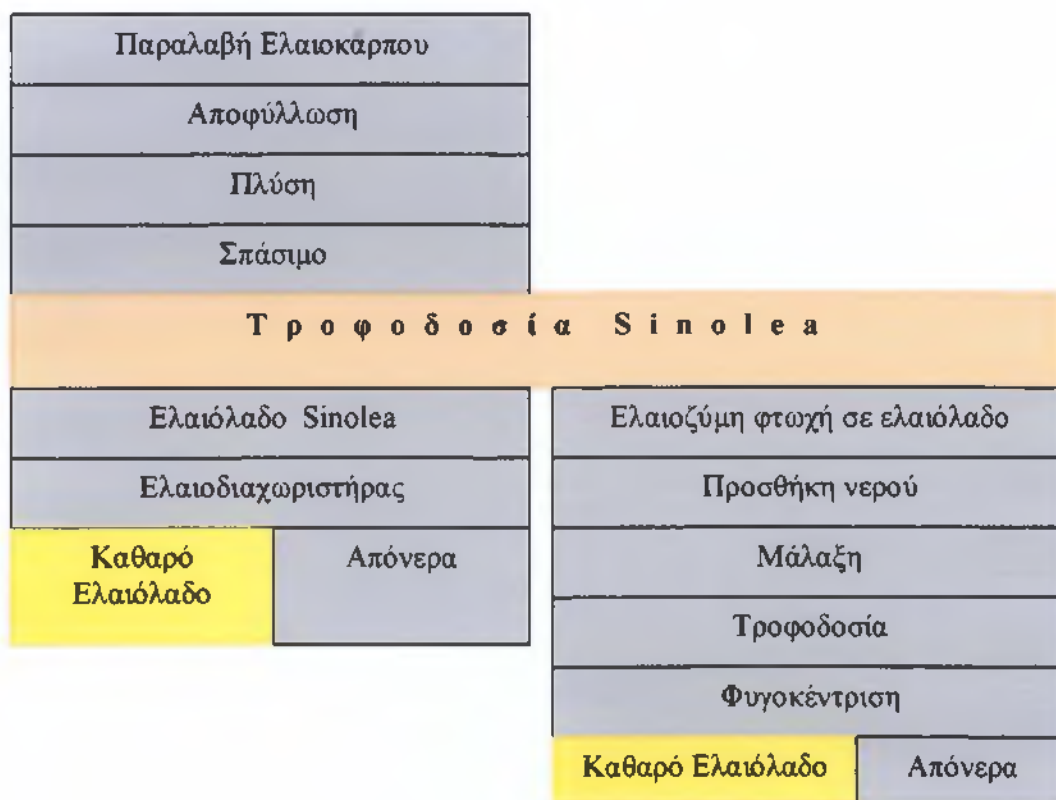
Παραλαβή Ελαιοκαρπου

Αποφύλλωση

Πλύση

Σπάσιμο

Τροφοδοσία Sinolea

Ελαιόλαδο Sinolea

Ελαιοδιαχωριστήρας

Καθαρό Ελαιόλαδο

Απόνερα

Ελαιοζύμη φτωχή σε ελαιόλαδο

Προσθήκη νερού

Μάλαξη

Τροφοδοσία

Φυγοκέντριση

Καθαρό Ελαιόλαδο

Απόνερα